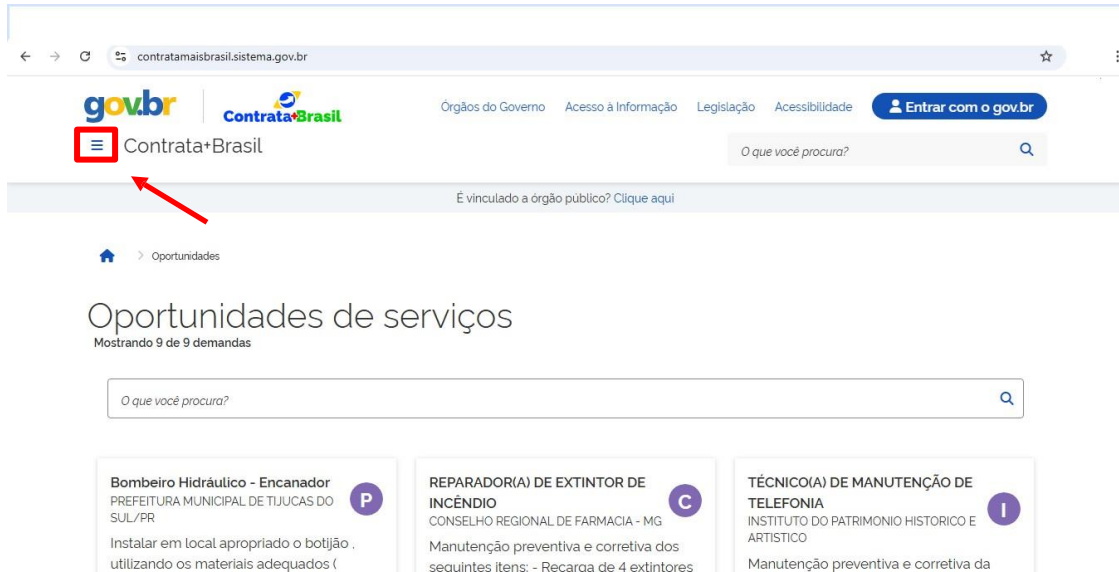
contratamaisbrasil.sistema.gov.br

gov.br Contrata+Brasil

Órgãos do Governo Acesso à Informação Legislação Acessibilidade Entrar com o gov.br

Contrata+Brasil

O que você procura?

É vinculado a órgão público? Clique aqui

Oportunidades

Oportunidades de serviços

Mostrando 9 de 9 demandas

O que você procura?

Bombeiro Hidráulico - Encanador
PREFEITURA MUNICIPAL DE TIJUCAS DO SUL/PR
P
Instalar em local apropriado o botijão , utilizando os materiais adequados (

REPARADOR(A) DE EXTINTOR DE INCÊNDIO
CONSELHO REGIONAL DE FARMACIA - MG
C
Manutenção preventiva e corretiva dos seguintes itens: - Recarga de 4 extintores

TÉCNICO(A) DE MANUTENÇÃO DE TELEFONIA
INSTITUTO DO PATRIMONIO HISTORICO E ARTISTICO
I
Manutenção preventiva e corretiva da